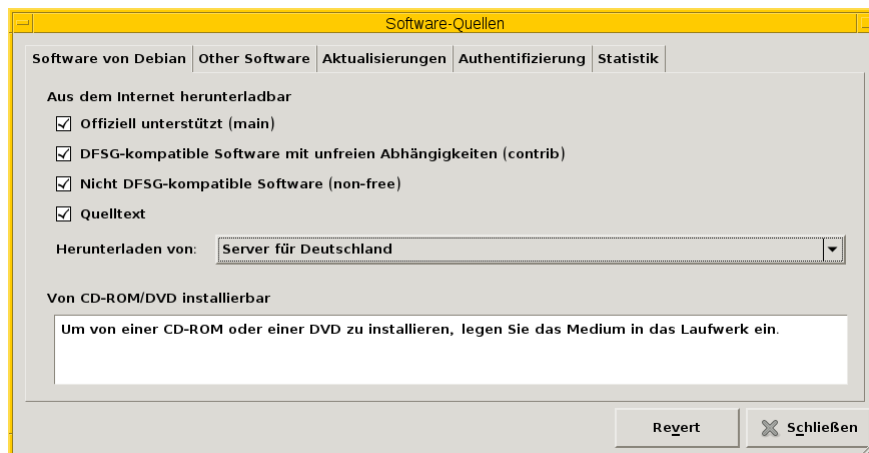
Software-Quellen

Software von Debian | Other Software | Aktualisierungen | Authentifizierung | Statistik

Aus dem Internet herunterladbar

☑ Offiziell unterstützt (main)

☑ DFSG-kompatible Software mit unfreien Abhängigkeiten (contrib)

☑ Nicht DFSG-kompatible Software (non-free)

☑ Quelltext

Herunterladen von: Server für Deutschland

Von CD-ROM/DVD installierbar

Um von einer CD-ROM oder einer DVD zu installieren, legen Sie das Medium in das Laufwerk ein.

Revert

Schließen